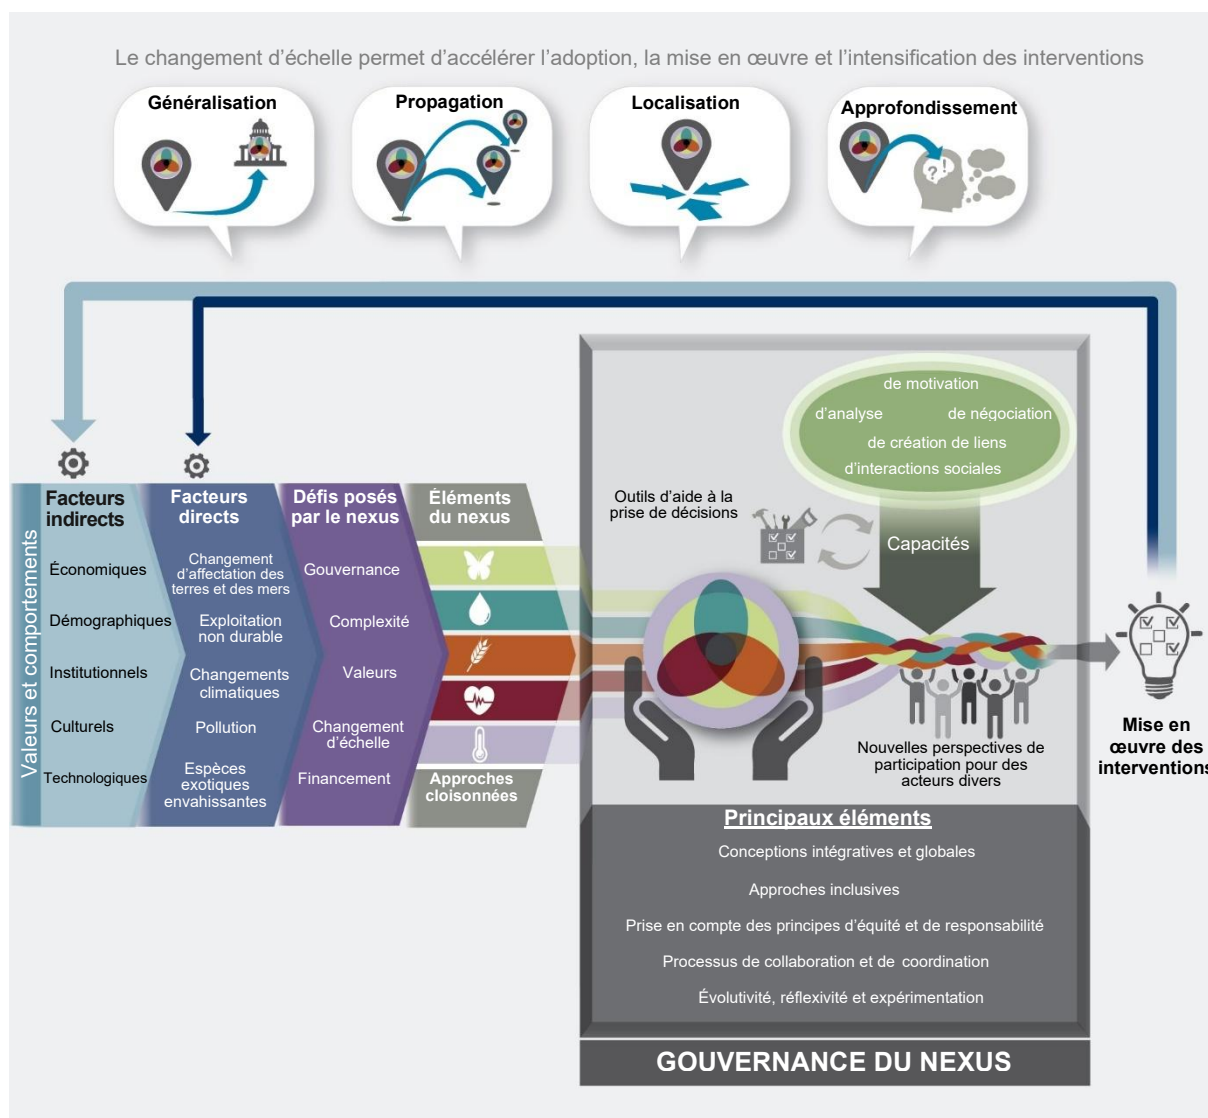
Le changement d'échelle permet d'accélérer l'adoption, la mise en œuvre et l'intensification des interventions

Généralisation

Propagation

Localisation

Approfondissement

Valeurs et comportements

Facteurs indirects

Économiques

Démographiques

Institutionnels

Culturels

Technologiques

Facteurs directs

Changement d'affectation des terres et des mers

Exploitation non durable

Changements climatiques

Pollution

Espèces exotiques envahissantes

Défis posés par le nexus

Gouvernance

Complexité

Valeurs

Changement d'échelle

Financement

Éléments du nexus

Approches cloisonnées

de motivation

d'analyse

de négociation

de création de liens

d'interactions sociales

Outils d'aide à la prise de décisions

Capacités

Nouvelles perspectives de participation pour des acteurs divers

Mise en œuvre des interventions

Principaux éléments

Conceptions intégratives et globales

Approches inclusives

Prise en compte des principes d'équité et de responsabilité

Processus de collaboration et de coordination

Évolutivité, réflexivité et expérimentation

GOUVERNANCE DU NEXUS